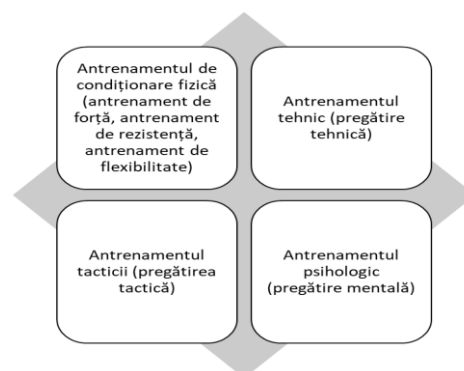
Antrenamentul de condiționare fizică (antrenament de forță, antrenament de rezistență, antrenament de flexibilitate)

Antrenamentul tehnic (pregătire tehnică)

Antrenamentul tacticii (pregătirea tactică)

Antrenamentul psihologic (pregătire mentală)